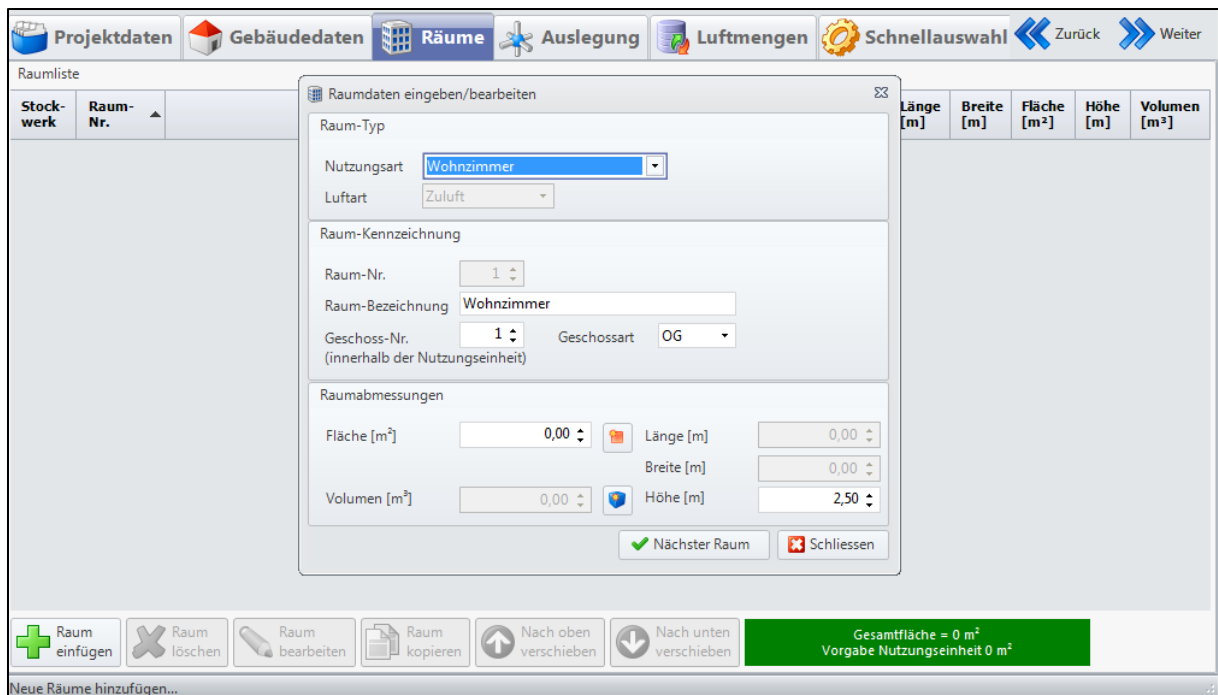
Projektdaten Gebäudedaten Räume Auslegung Luftmengen Schnellauswahl Zurück Weiter

Raumliste

| Stockwerk | Raum-Nr. | Länge [m] | Breite [m] | Fläche [m²] | Höhe [m] | Volumen [m³] |
|---|---|---|---|---|---|---|

Raumdaten eingeben/bearbeiten

Raum-Typ

Nutzungsart Wohnzimmer

Luftart Zuluft

Raum-Kennzeichnung

Raum-Nr. 1

Raum-Bezeichnung Wohnzimmer

Geschoss-Nr. (innerhalb der Nutzungseinheit) 1

Geschossart OG

Raumabmessungen

Fläche [m²] 0,00

Länge [m] 0,00

Breite [m] 0,00

Volumen [m³] 0,00

Höhe [m] 2,50

Nächster Raum Schliessen

Raum einfügen Raum löschen Raum bearbeiten Raum kopieren Nach oben verschieben Nach unten verschieben

Gesamtfläche = 0 m²
Vorgabe Nutzungseinheit 0 m²

Neue Räume hinzufügen...